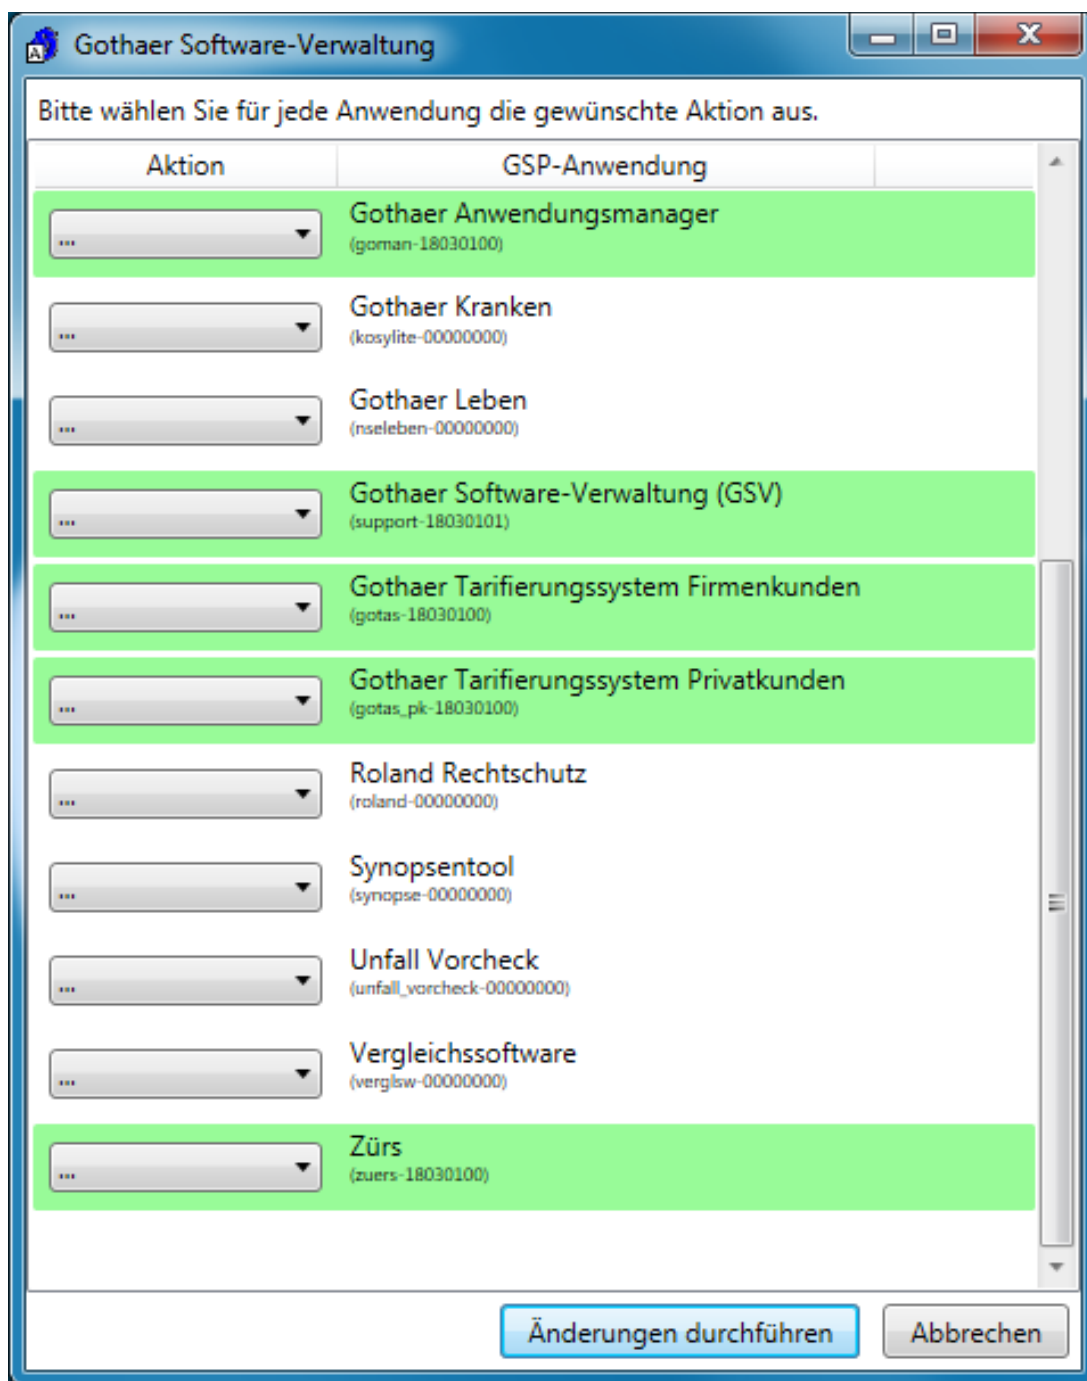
Gothaer Software-Verwaltung

Bitte wählen Sie für jede Anwendung die gewünschte Aktion aus.

| Aktion | GSP-Anwendung |
|---|---|
| ... | Gothaer Anwendungsmanager (goman-18030100) |
| ... | Gothaer Kranken (kosylite-00000000) |
| ... | Gothaer Leben (nseleben-00000000) |
| ... | Gothaer Software-Verwaltung (GSV) (support-18030101) |
| ... | Gothaer Tarifierungssystem Firmenkunden (gotas-18030100) |
| ... | Gothaer Tarifierungssystem Privatkunden (gotas_pk-18030100) |
| ... | Roland Rechtschutz (roland-00000000) |
| ... | Synopsentool (synopse-00000000) |
| ... | Unfall Vorcheck (unfall_vorcheck-00000000) |
| ... | Vergleichssoftware (verglsw-00000000) |
| ... | Zürs (zuers-18030100) |

Änderungen durchführen
Abbrechen